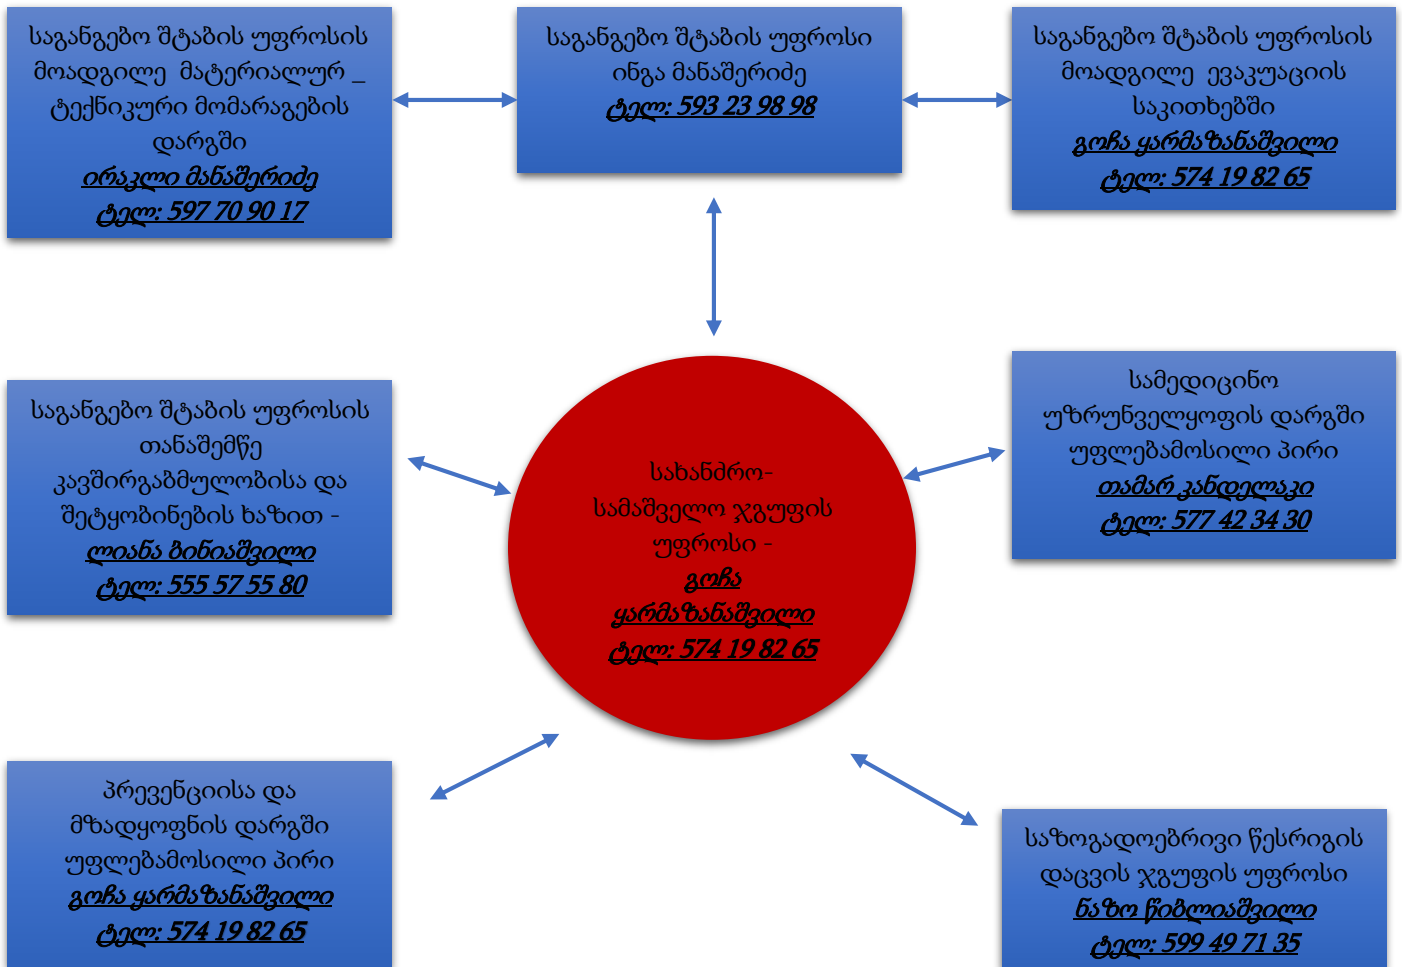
საგანგებო შტაბის უფროსის მოადგილე მატერიალურ _ ტექნიკური მომარაგების დარგში
ირაკლი მანაშერიძე
ტელ: 597 70 90 17

საგანგებო შტაბის უფროსი ინგა მანაშერიძე
ტელ: 593 23 98 98

საგანგებო შტაბის უფროსის მოადგილე ევაკუაციის საკითხებში
გოჩა ყარმაზანაშვილი
ტელ: 574 19 82 65

საგანგებო შტაბის უფროსის თანაშემწე კავშირგაბმულობისა და შეტყობინების ხაზით -
ლიანა ბინიაშვილი
ტელ: 555 57 55 80

სახანძრო-სამაშველო ჯგუფის უფროსი -
გოჩა ყარმაზანაშვილი
ტელ: 574 19 82 65

სამედიცინო უზრუნველყოფის დარგში უფლებამოსილი პირი
თამარ კანდელაკი
ტელ: 577 42 34 30

პრევენციისა და მზადყოფნის დარგში უფლებამოსილი პირი
გოჩა ყარმაზანაშვილი
ტელ: 574 19 82 65

საზოგადოებრივი წესრიგის დაცვის ჯგუფის უფროსი
ნაზო წიბლიაშვილი
ტელ: 599 49 71 35